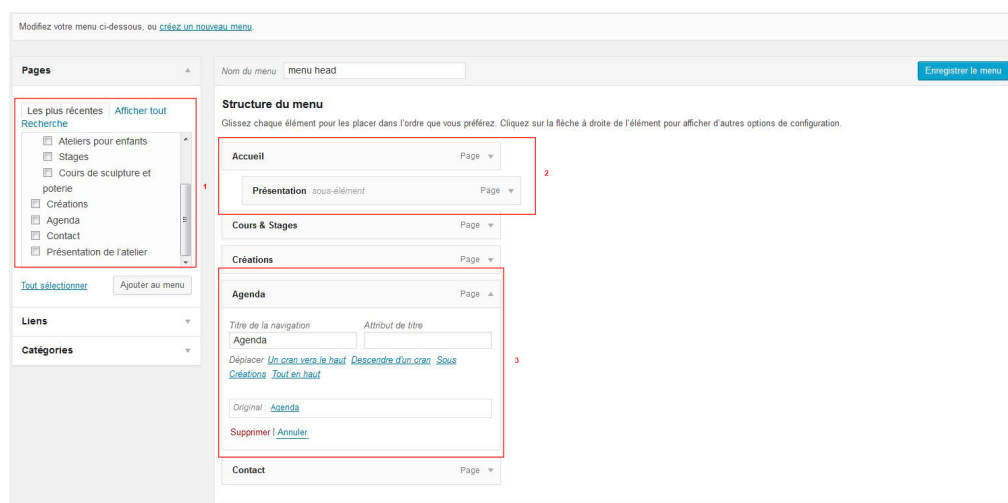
Modifiez votre menu ci-dessous, ou créez un nouveau menu.

Pages

Les plus récentes Afficher tout Recherche

Ateliers pour enfants
Stages
Cours de sculpture et poterie
Créations
Agenda
Contact
Présentation de l'atelier

1

Tout sélectionner Ajouter au menu

Liens

Catégories

Nom du menu menu head

Enregistrer le menu

Structure du menu

Glissez chaque élément pour les placer dans l'ordre que vous préférez. Cliquez sur la flèche à droite de l'élément pour afficher d'autres options de configuration.

Accueil Page

Présentation sous-élément Page

2

Cours & Stages Page

Créations Page

Agenda Page

Titre de la navigation Attribut de titre

Agenda

Déplacer Un cran vers le haut Descendre d'un cran Sous Créations Tout en haut

Original : Agenda

Supprimer | Annuler

3

Contact Page